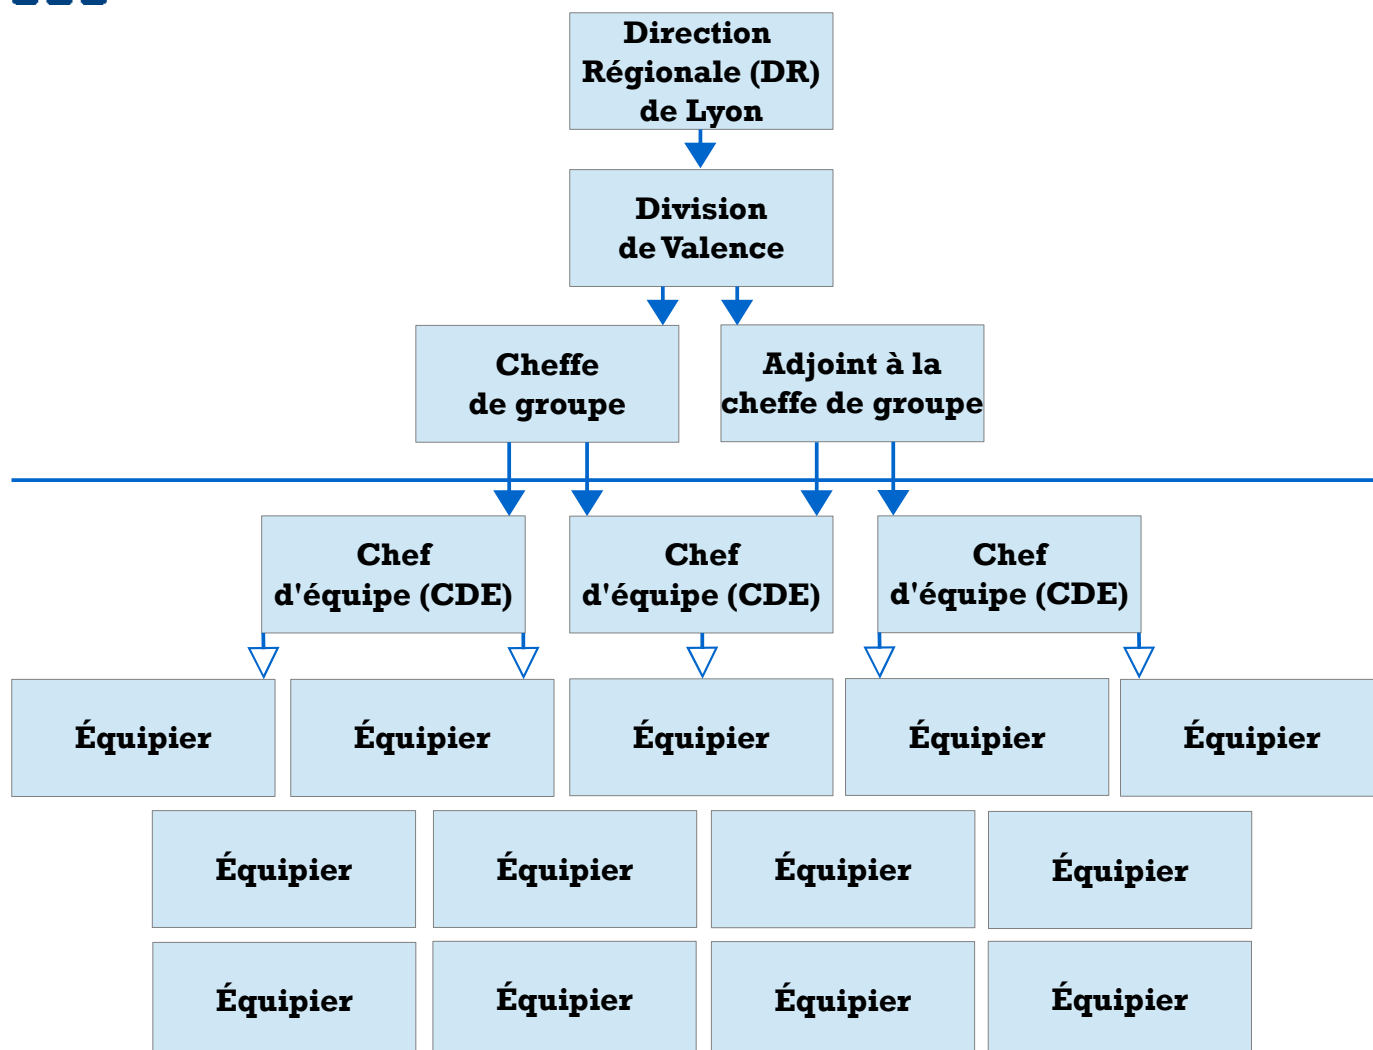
Direction Régionale (DR) de Lyon

Division de Valence

Cheffe de groupe

Adjoint à la cheffe de groupe

Chef d'équipe (CDE)

Chef d'équipe (CDE)

Chef d'équipe (CDE)

Équipier

Équipier

Équipier

Équipier

Équipier

Équipier

Équipier

Équipier

Équipier

Équipier

Équipier

Équipier

Équipier